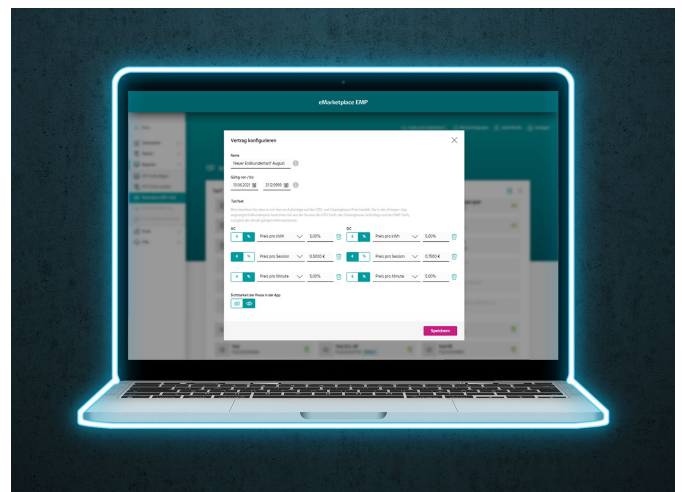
eMarketplace EMP

Vertrag konfigurieren

Name
Neuer Endkundentarif August

Gültig von / bis
10.08.2021
31.12.9999

Tarifart

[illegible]

AC
€ %
Preis pro kWh
5,00%

DC
€ %
Preis pro kWh
5,00%

€ %
Preis pro Session
0,5000 €

€ %
Preis pro Session
0,7500 €

€ %
Preis pro Minute
5,00%

€ %
Preis pro Minute
5,00%

Sichtbarkeit der Preise in der App

Speichern